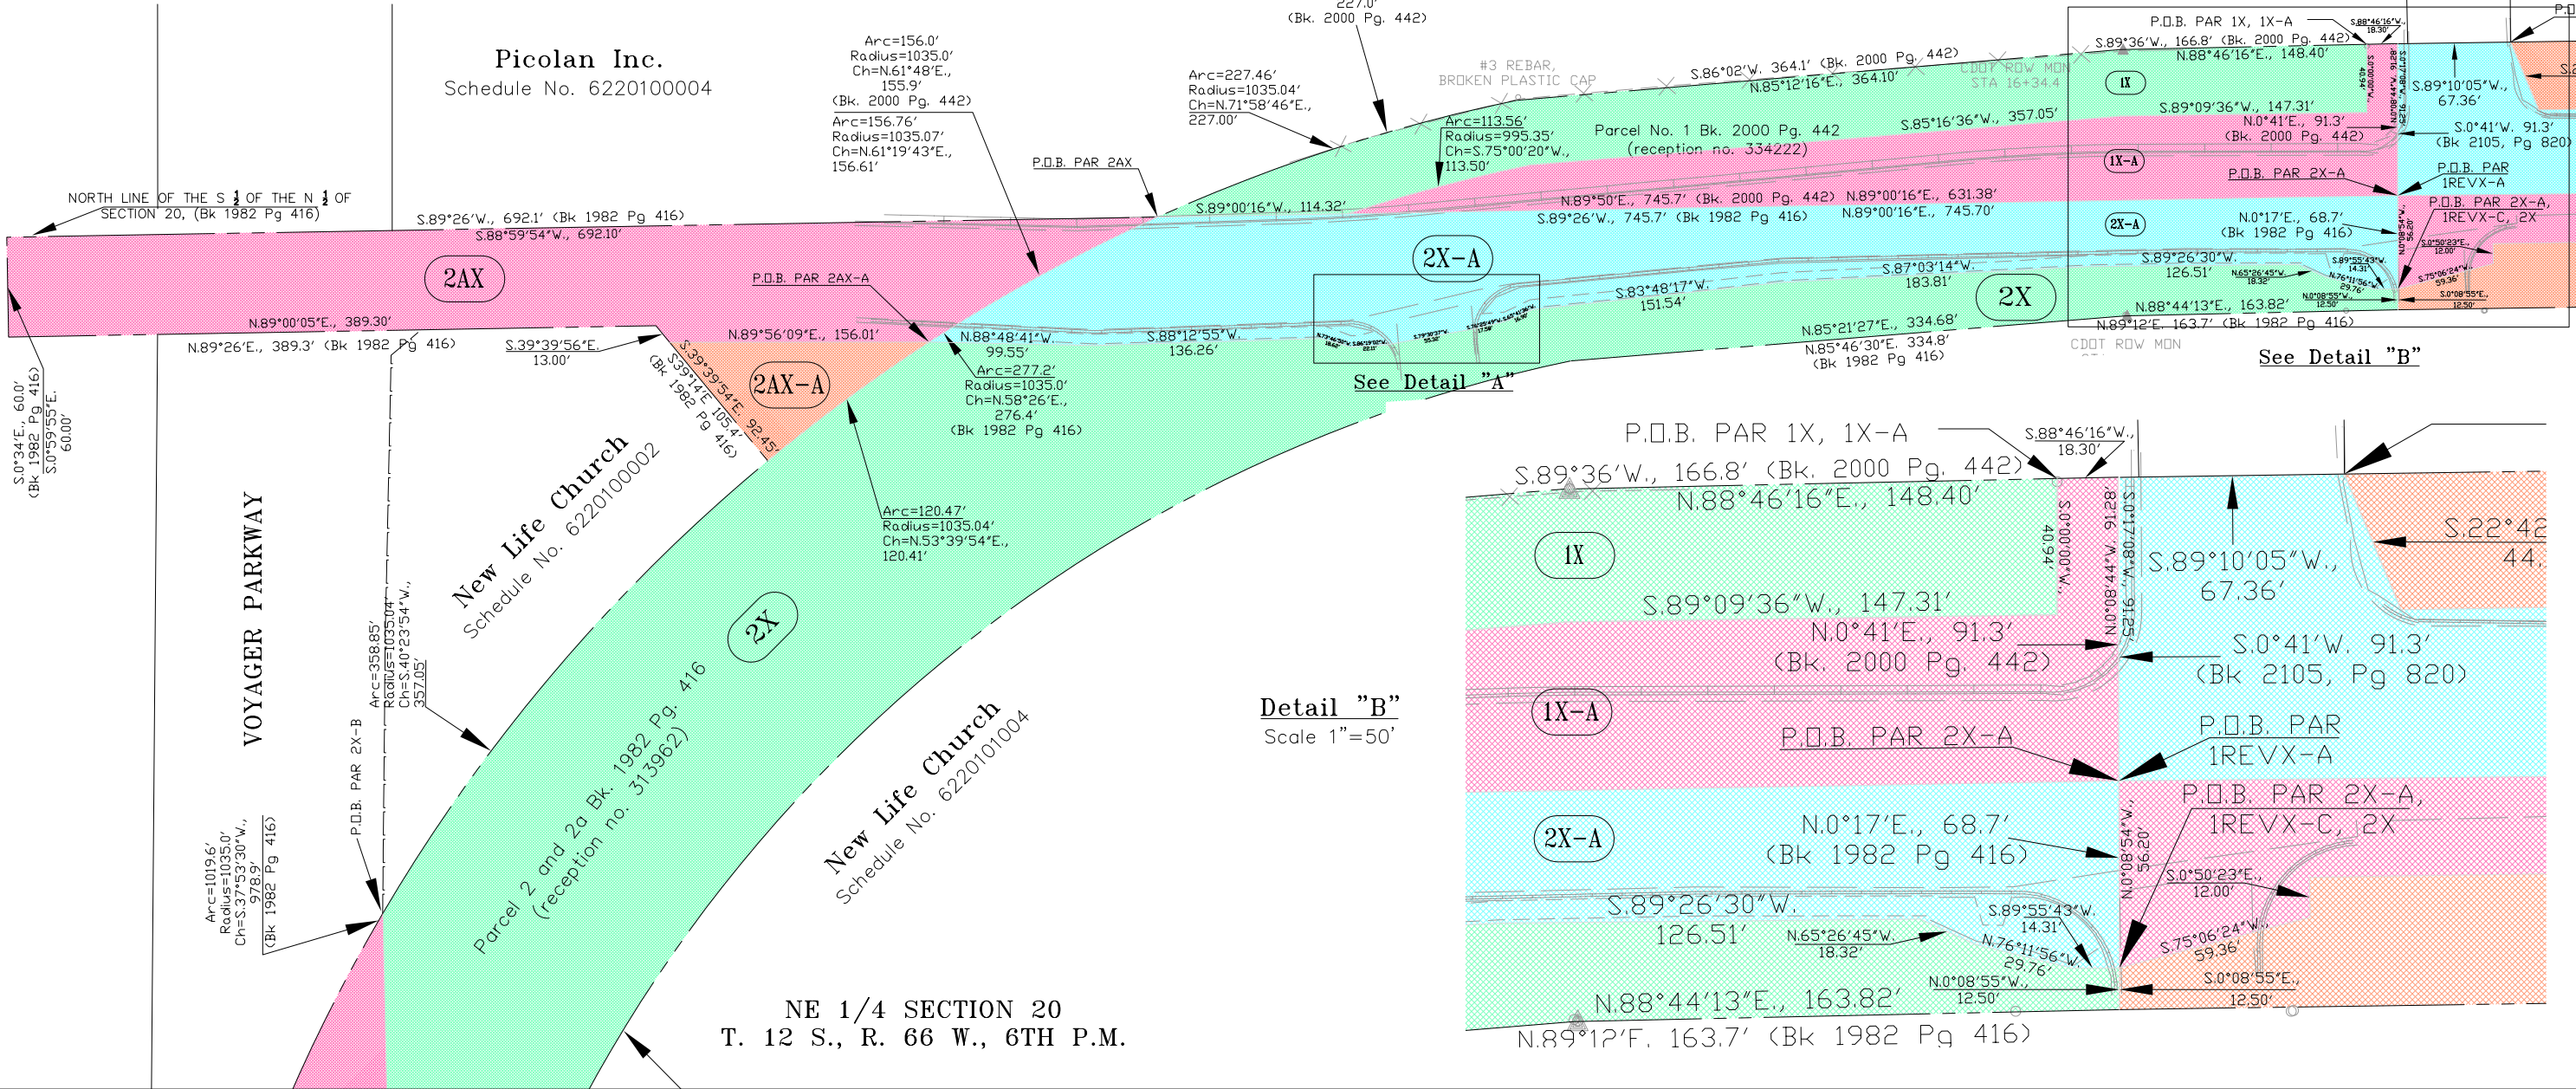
227.0'
(Bk. 2000 Pg. 442)

Picolan Inc.
Schedule No. 6220100004

Arc=156.0'
Radius=1035.0'
Ch=N.61°48'E.,
155.9'
(Bk. 2000 Pg. 442)

Arc=156.76'
Radius=1035.07'
Ch=N.61°19'43"E.,
156.61'

Arc=227.46'
Radius=1035.04'
Ch=N.71°58'46"E.,
227.00'

#3 REBAR,
BROKEN PLASTIC CAP

S.86°02'W., 364.1' (Bk. 2000 Pg. 442)
N.85°12'16"E., 364.10'

CDOT ROW MON
STA 16+34.4

P.O.B. PAR 1X, 1X-A
S.89°36'W., 166.8' (Bk. 2000 Pg. 442)
N.88°46'16"E., 148.40'

NORTH LINE OF THE S $\frac{1}{2}$ OF THE N $\frac{1}{2}$ OF SECTION 20, (Bk 1982 Pg 416)

P.O.B. PAR 2AX

Arc=113.56'
Radius=995.35'
Ch=S.75°00'20"W.,
113.50'

Parcel No. 1 Bk. 2000 Pg. 442
(reception no. 334222)

S.85°16'36"W., 357.05'

1X

S.89°09'36"W., 147.31'
N.0°41'E., 91.3'
(Bk. 2000 Pg. 442)

S.89°10'05"W.,
67.36'
S.0°41'W. 91.3'
(Bk 2105, Pg 820)

1X-A

P.O.B. PAR 2X-A

P.O.B. PAR
1REVX-A

S.89°26'W., 692.1' (Bk 1982 Pg 416)
S.88°59'54"W., 692.10'

S.89°00'16"W., 114.32'

N.89°50'E., 745.7' (Bk. 2000 Pg. 442)
S.89°26'W., 745.7' (Bk 1982 Pg 416)
N.89°00'16"E., 631.38'
N.89°00'16"E., 745.70'

2X-A
N.0°17'E., 68.7'
(Bk 1982 Pg 416)

P.O.B. PAR 2X-A,
1REVX-C, 2X

2AX

2X-A

S.89°26'30"W.
126.51'

P.O.B. PAR 2AX-A

S.87°03'14"W.
183.81'

2X

S.83°48'17"W.
151.54'

N.88°44'13"E., 163.82'
N.89°12'E. 163.7' (Bk 1982 Pg 416)

N.89°00'05"E., 389.30'
N.89°26'E., 389.3' (Bk 1982 Pg 416)

S.39°39'56"E.
13.00'

N.89°56'09"E., 156.01'

N.88°48'41"W.
99.55'

S.88°12'55"W.
136.26'

N.85°21'27"E., 334.68'
N.85°46'30"E. 334.8'
(Bk 1982 Pg 416)

CDOT ROW MON

See Detail "B"

Arc=277.2'
Radius=1035.0'
Ch=N.58°26'E.,
276.4'
(Bk 1982 Pg 416)

See Detail "A"

2AX-A

S.39°39'54"E. 92.45'
S.39°14'E 105.4'
(Bk 1982 Pg 416)

S.0°34'E., 60.0'
(Bk 1982 Pg 416)
S.0°59'55"E.
60.00'

New Life Church
Schedule No. 6220100002

Arc=120.47'
Radius=1035.04'
Ch=N.53°39'54"E.,
120.41'

VOYAGER PARKWAY

2X

Arc=358.85'
Radius=1035.04'
Ch=S.40°23'54"W.,
357.05'

Parcel 2 and 2a Bk. 1982 Pg. 416
(reception no. 313962)

New Life Church
Schedule No. 6220101004

P.O.B. PAR 2X-B

Arc=1019.6'
Radius=1035.0'
Ch=S.37°53'30"W.,
978.9'
(Bk 1982 Pg 416)

NE 1/4 SECTION 20
T. 12 S., R. 66 W., 6TH P.M.

Detail "B"
Scale 1"=50'

P.O.B. PAR 1X, 1X-A
S.88°46'16"W.,
18.30'
S.89°36'W., 166.8' (Bk. 2000 Pg. 442)
N.88°46'16"E., 148.40'
S.0°00'00"W.,
40.94'
N.0°08'44"W. 91.28'
S.0°17'08"E. 91.25'

S.22°42
44.

1X

S.89°10'05"W.,
67.36'

S.89°09'36"W., 147.31'
N.0°41'E., 91.3'
(Bk. 2000 Pg. 442)
S.0°41'W. 91.3'
(Bk 2105, Pg 820)

1X-A

P.O.B. PAR
1REVX-A
P.O.B. PAR 2X-A

P.O.B. PAR 2X-A,
1REVX-C, 2X

2X-A

N.0°17'E., 68.7'
(Bk 1982 Pg 416)

N.0°08'54"W.,
56.20'

S.0°50'23"E.,
12.00'

S.89°26'30"W.
126.51'

S.89°55'43"W.
14.31'
N.65°26'45"W.
18.32'
N.76°11'56"W.
29.76'
S.75°06'24"W.
59.36'

N.0°08'55"W.,
12.50'
S.0°08'55"E.,
12.50'

N.88°44'13"E., 163.82'
N.89°12'E. 163.7' (Bk 1982 Pg 416)